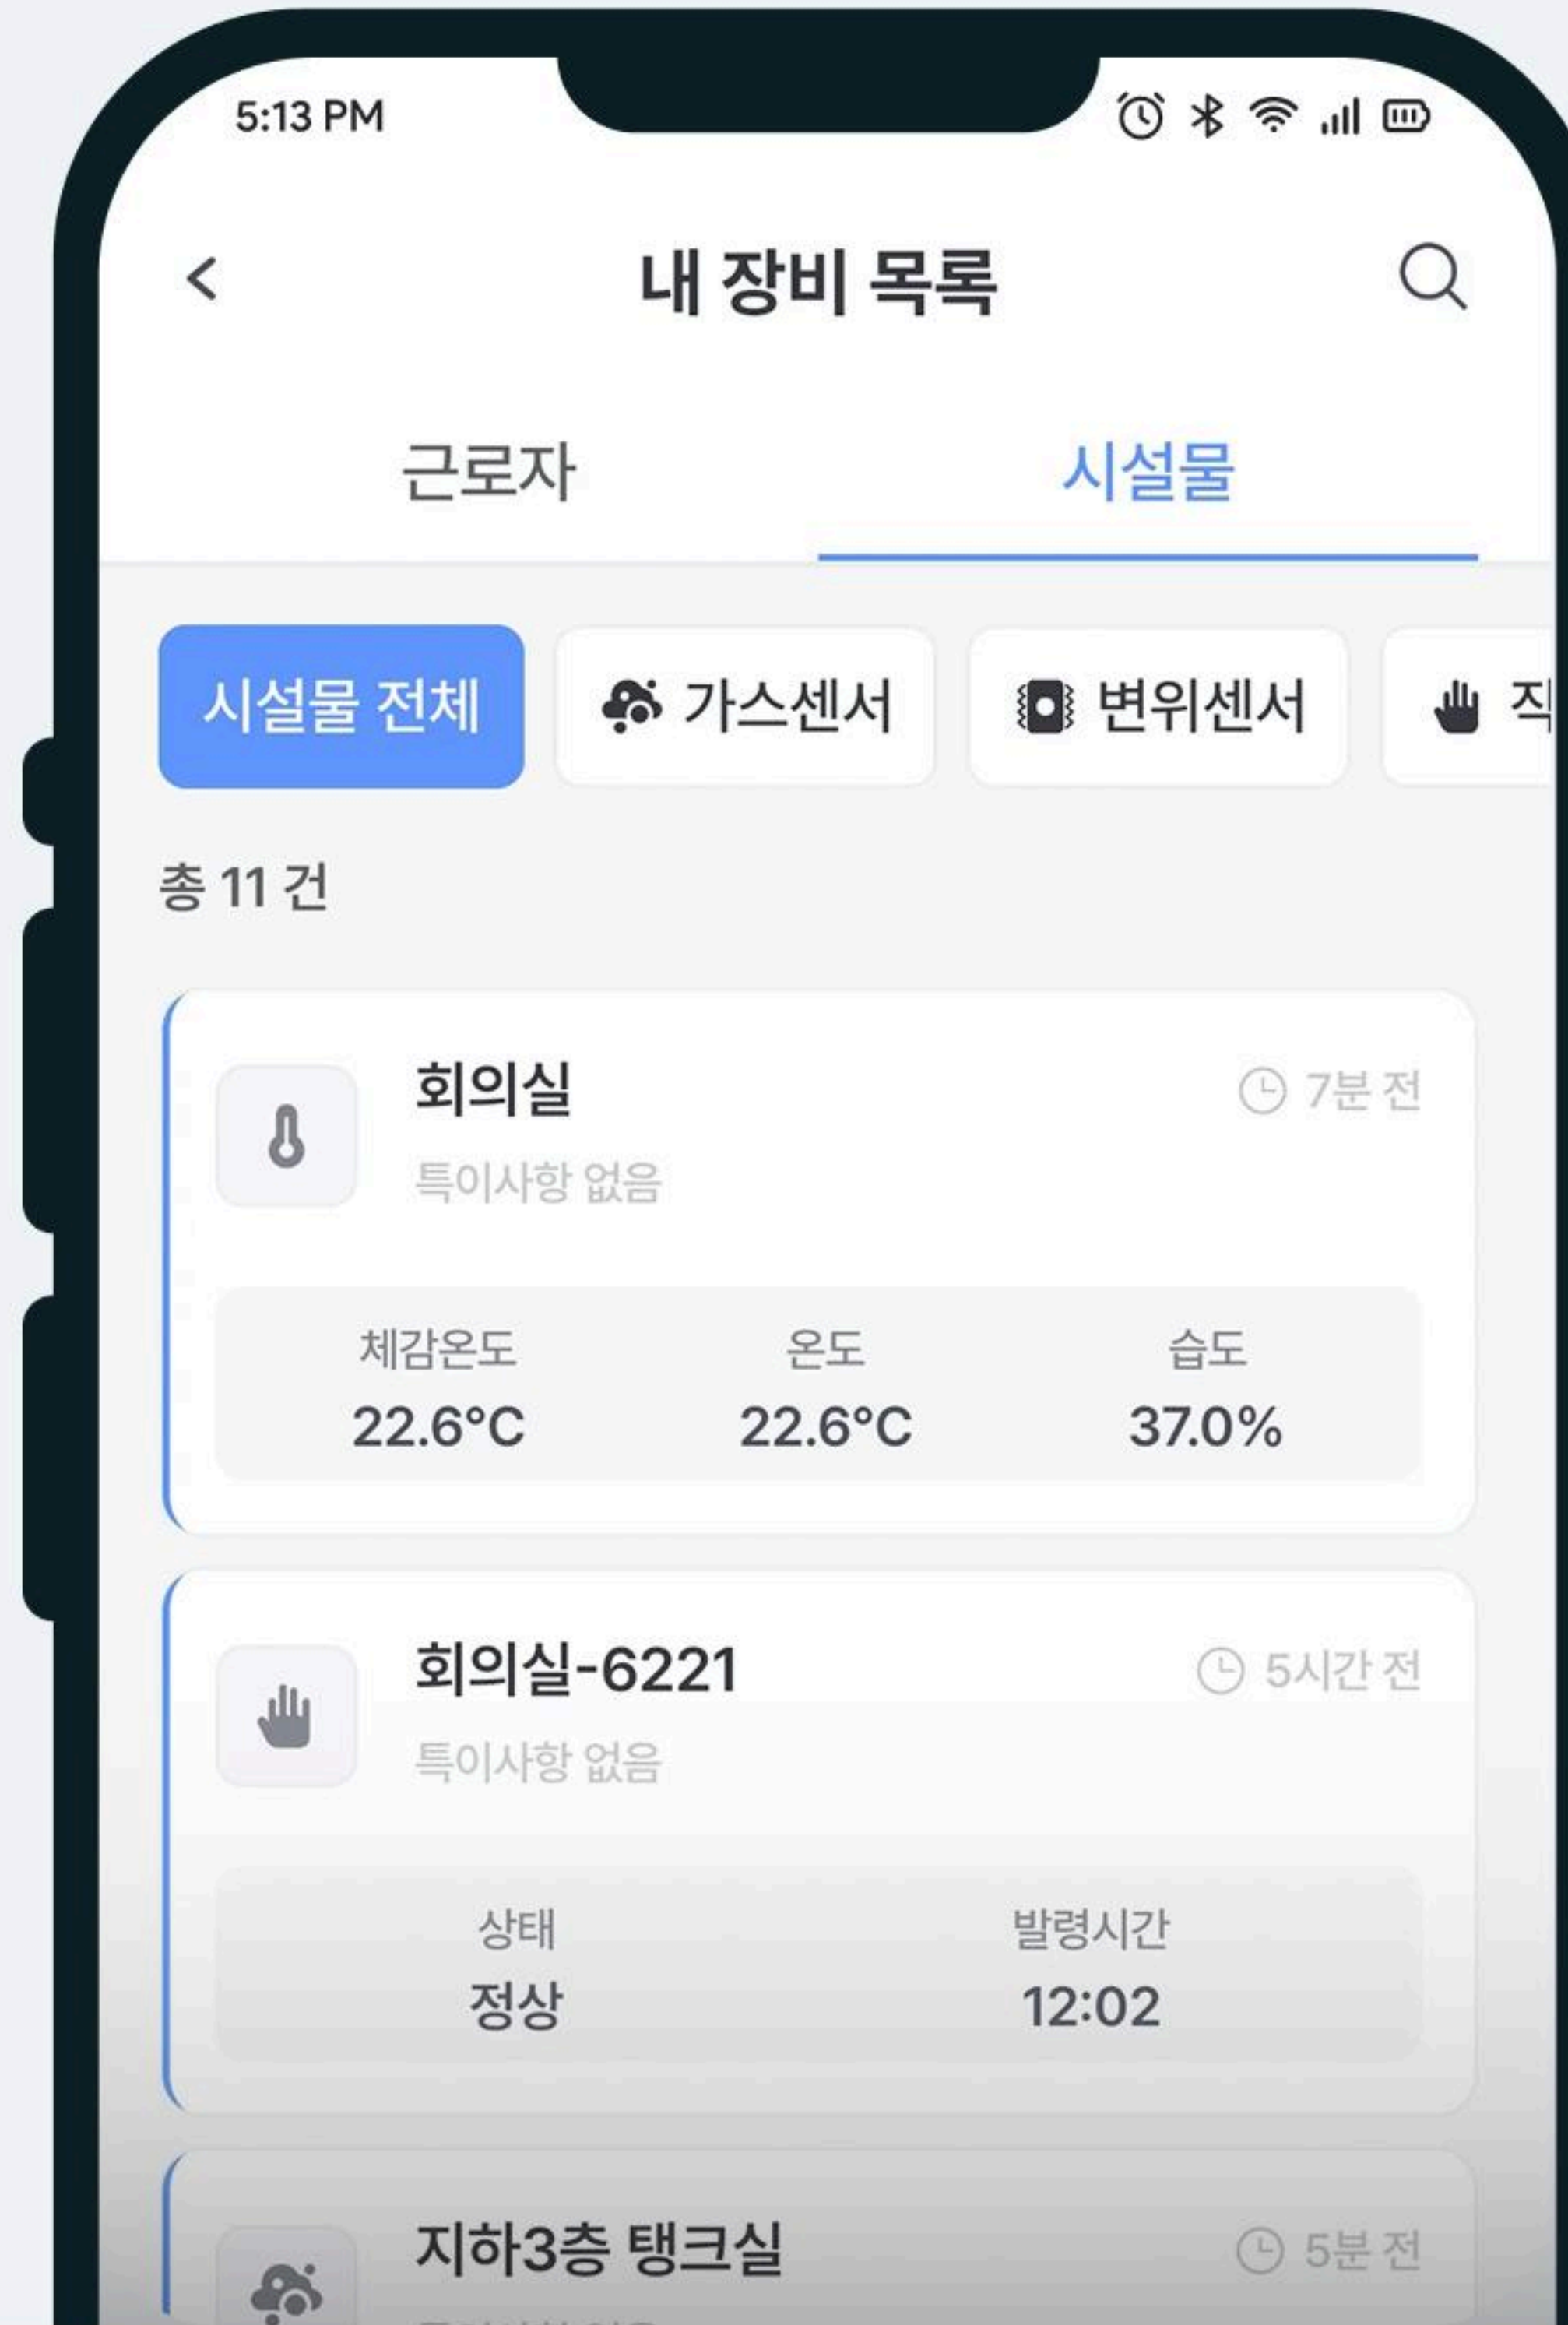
5:13 PM

내 장비 목록

근로자

시설물

시설물 전체

가스센서

변위센서

직

총 11 건

회의실

7분 전

특이사항 없음

체감온도
22.6°C

온도
22.6°C

습도
37.0%

회의실-6221

5시간 전

특이사항 없음

상태
정상

발령시간
12:02

지하3층 탱크실

5분 전

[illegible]